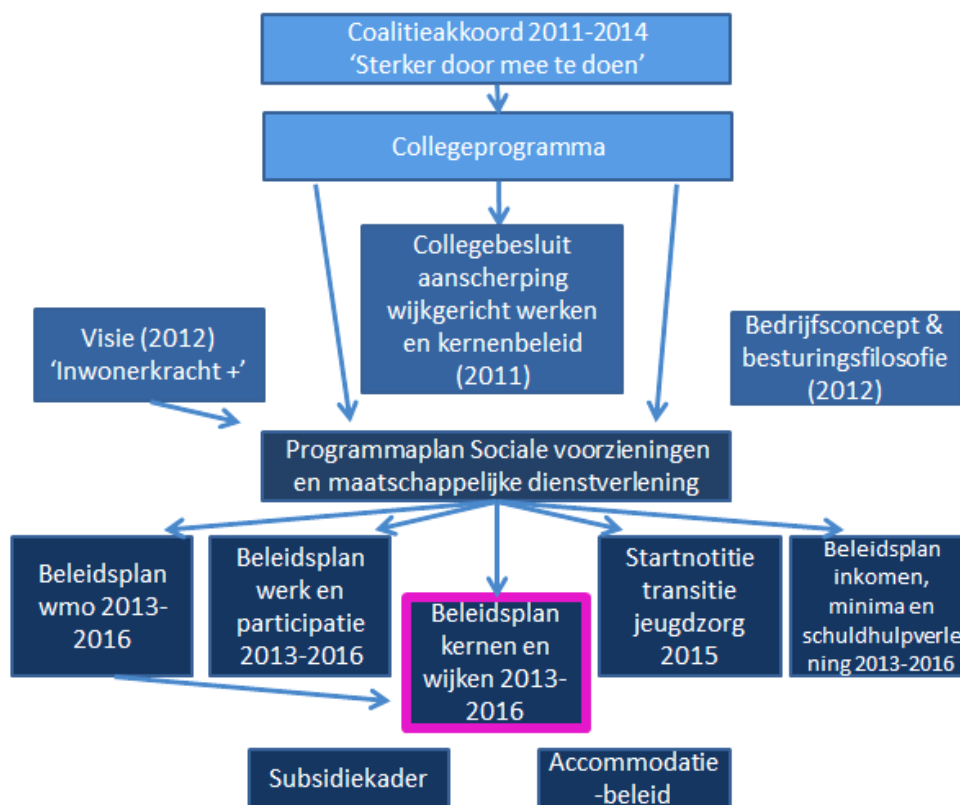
Coalitieakkoord 2011-2014
'Sterker door mee te doen'

Collegeprogramma

Collegebesluit aanscherping wijkgericht werken en kernenbeleid (2011)

Visie (2012) 'Inwonerkracht +'

Bedrijfsconcept & besturingsfilosofie (2012)

Programmaplan Sociale voorzieningen en maatschappelijke dienstverlening

Beleidsplan wmo 2013-2016

Beleidsplan werk en participatie 2013-2016

Beleidsplan kernen en wijken 2013-2016

Startnotitie transitie jeugdzorg 2015

Beleidsplan inkomen, minima en schuldhulpverlening 2013-2016

Subsidiekader

Accommodatie-beleid